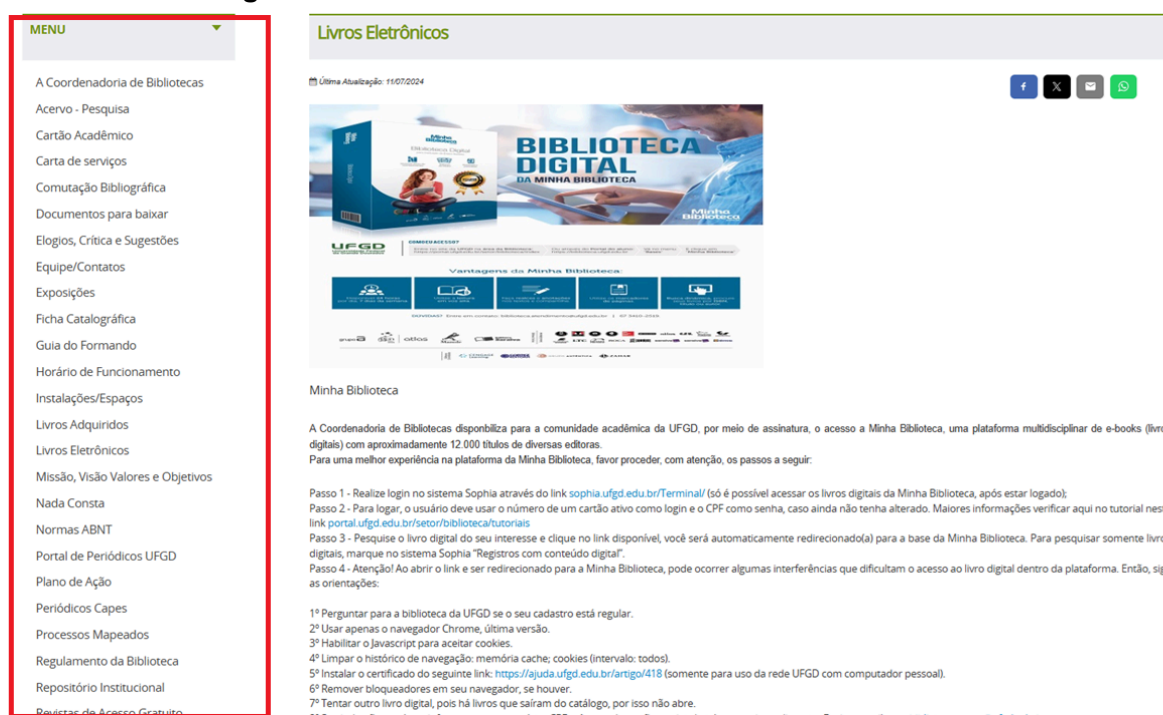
MENU

A Coordenadoria de Bibliotecas
Acervo - Pesquisa
Cartão Acadêmico
Carta de serviços
Comutação Bibliográfica
Documentos para baixar
Elogios, Crítica e Sugestões
Equipe/Contatos
Exposições
Ficha Catalográfica
Guia do Formando
Horário de Funcionamento
Instalações/Espaços
Livros Adquiridos
Livros Eletrônicos
Missão, Visão Valores e Objetivos
Nada Consta
Normas ABNT
Portal de Periódicos UFGD
Plano de Ação
Periódicos Capes
Processos Mapeados
Regulamento da Biblioteca
Repositório Institucional
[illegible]

Livros Eletrônicos

Última Atualização: 11/07/2024

BIBLIOTECA DIGITAL DA MINHA BIBLIOTECA

Minha Biblioteca

UFGD

Vantagens da Minha Biblioteca:

Minha Biblioteca

A Coordenadoria de Bibliotecas disponibiliza para a comunidade acadêmica da UFGD, por meio de assinatura, o acesso a Minha Biblioteca, uma plataforma multidisciplinar de e-books (livro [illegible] digitais) com aproximadamente 12.000 títulos de diversas editoras.
Para uma melhor experiência na plataforma da Minha Biblioteca, favor proceder, com atenção, os passos a seguir:

Passo 1 - Realize login no sistema Sophia através do link sophia.ufgd.edu.br/Terminal/ (só é possível acessar os livros digitais da Minha Biblioteca, após estar logado);
Passo 2 - Para logar, o usuário deve usar o número de um cartão ativo como login e o CPF como senha, caso ainda não tenha alterado. Maiores informações verificar aqui no tutorial nes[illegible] link portal.ufgd.edu.br/setor/biblioteca/tutoriais
Passo 3 - Pesquise o livro digital do seu interesse e clique no link disponível, você será automaticamente redirecionado(a) para a base da Minha Biblioteca. Para pesquisar somente livr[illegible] digitais, marque no sistema Sophia "Registros com conteúdo digital".
Passo 4 - Atenção! Ao abrir o link e ser redirecionado para a Minha Biblioteca, pode ocorrer algumas interferências que dificultam o acesso ao livro digital dentro da plataforma. Então, sig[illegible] as orientações:

1º Perguntar para a biblioteca da UFGD se o seu cadastro está regular.
2º Usar apenas o navegador Chrome, última versão.
3º Habilitar o Javascript para aceitar cookies.
4º Limpar o histórico de navegação: memória cache; cookies (intervalo: todos).
5º Instalar o certificado do seguinte link: https://ajuda.ufgd.edu.br/artigo/418 (somente para uso da rede UFGD com computador pessoal).
6º Remover bloqueadores em seu navegador, se houver.
7º Tentar outro livro digital, pois há livros que saíram do catálogo, por isso não abre.
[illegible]